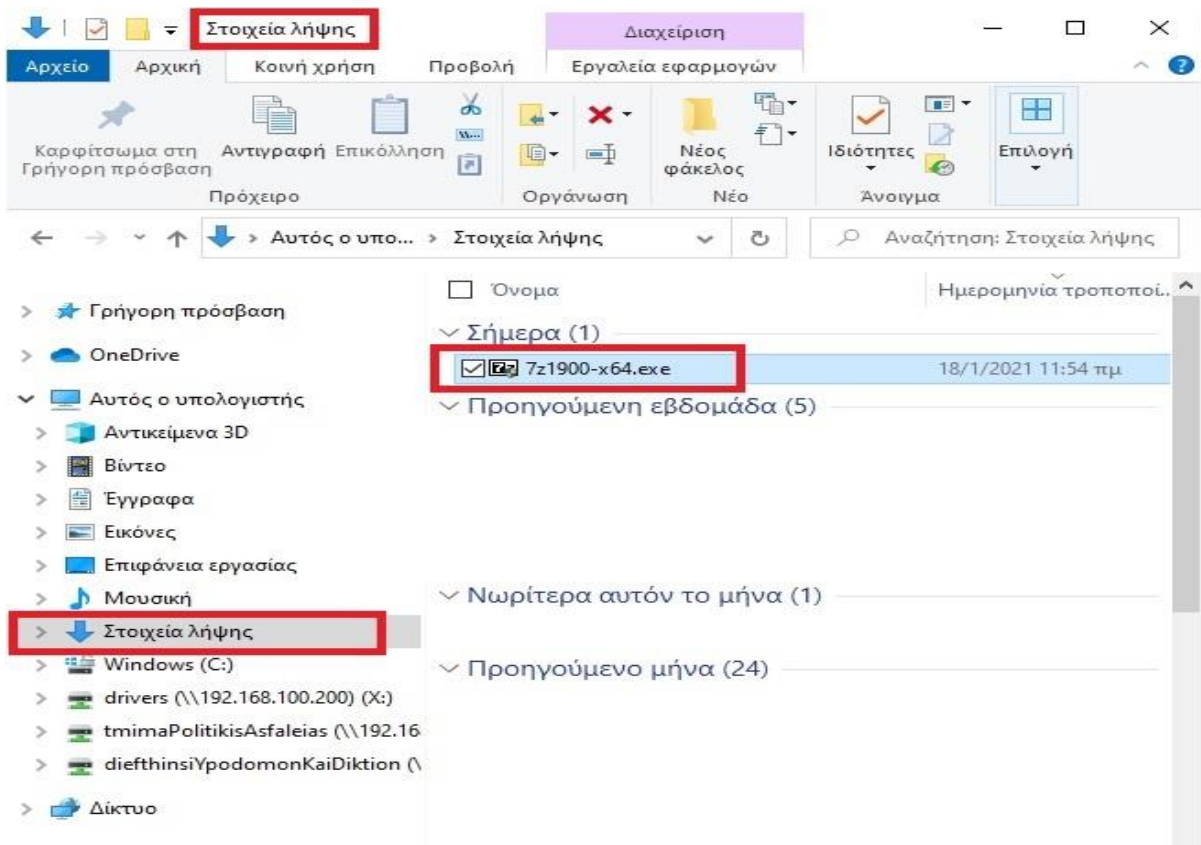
Στοιχεία λήψης
Διαχείριση
Αρχείο Αρχική Κοινή χρήση Προβολή Εργαλεία εφαρμογών

Καρφίτσωμα στη Γρήγορη πρόσβαση
Αντιγραφή
Επικόλληση
Πρόχειρο
Οργάνωση
Νέος φάκελος
Νέο
Ιδιότητες
Άνοιγμα
Επιλογή

Αυτός ο υπο... › Στοιχεία λήψης
Αναζήτηση: Στοιχεία λήψης

Γρήγορη πρόσβαση
OneDrive
Αυτός ο υπολογιστής
Αντικείμενα 3D
Βίντεο
Έγγραφα
Εικόνες
Επιφάνεια εργασίας
Μουσική
Στοιχεία λήψης
Windows (C:)
drivers (\\192.168.100.200) (X:)
tmimaPolitikisAsfaleias (\\192.16
diefthinsiYpodomonKaiDiktion (\
Δίκτυο

Όνομα
Ημερομηνία τροποποί...
Σήμερα (1)
7z1900-x64.exe 18/1/2021 11:54 πμ
Προηγούμενη εβδομάδα (5)
Νωρίτερα αυτόν το μήνα (1)
Προηγούμενο μήνα (24)